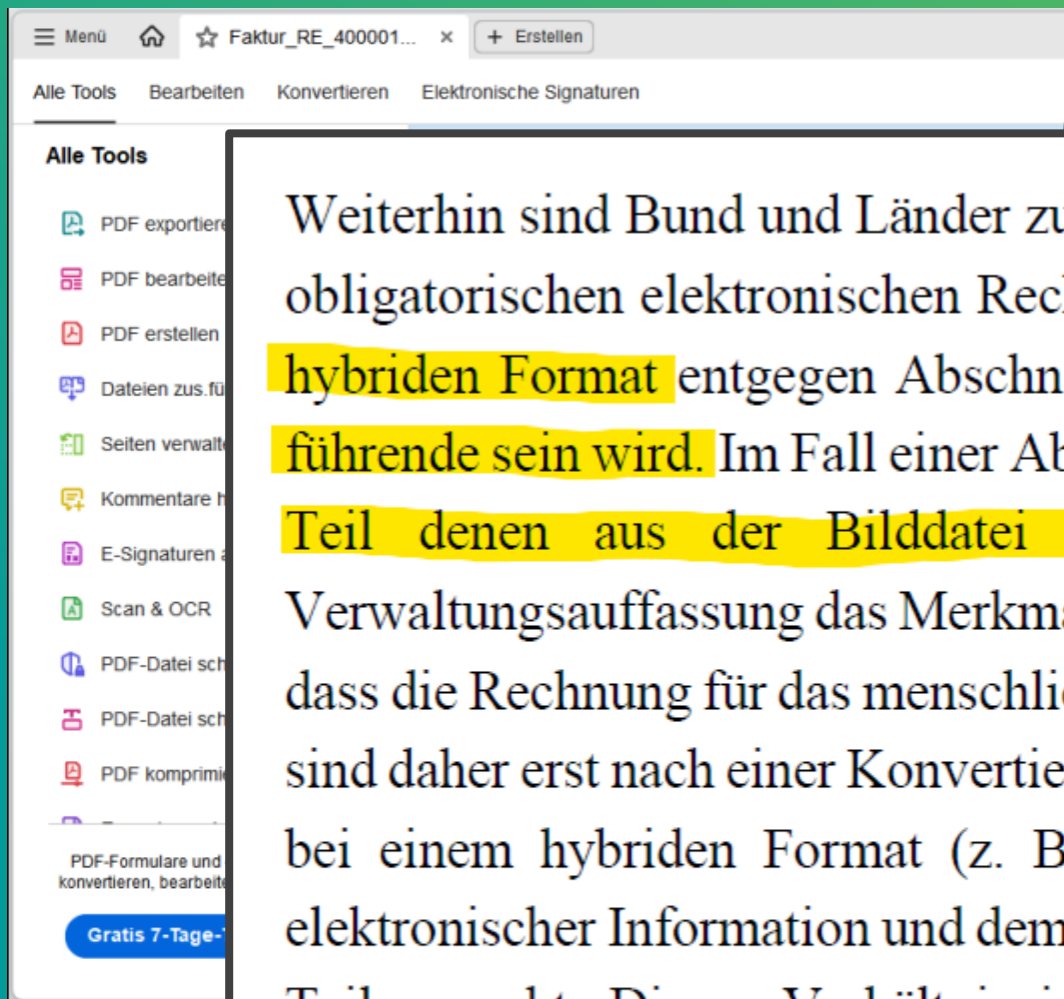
Menü
Faktur_RE_400001...
Erstellen
Alle Tools
Bearbeiten
Konvertieren
Elektronische Signaturen
Alle Tools
PDF exportiere
PDF bearbeite
PDF erstellen
Dateien zus.fü
Seiten verwalt
Kommentare h
E-Signaturen
Scan & OCR
PDF-Datei sch
PDF-Datei sch
PDF komprimi
PDF-Formulare und konvertieren, bearbeite
Gratis 7-Tage-

Weiterhin sind Bund und Länder zu obligatorischen elektronischen Rec hybriden Format entgegen Abschn führende sein wird. Im Fall einer Ab Teil denen aus der Bilddatei Verwaltungsauffassung das Merkm dass die Rechnung für das menschli sind daher erst nach einer Konvertie bei einem hybriden Format (z. B elektronischer Information und dem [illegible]